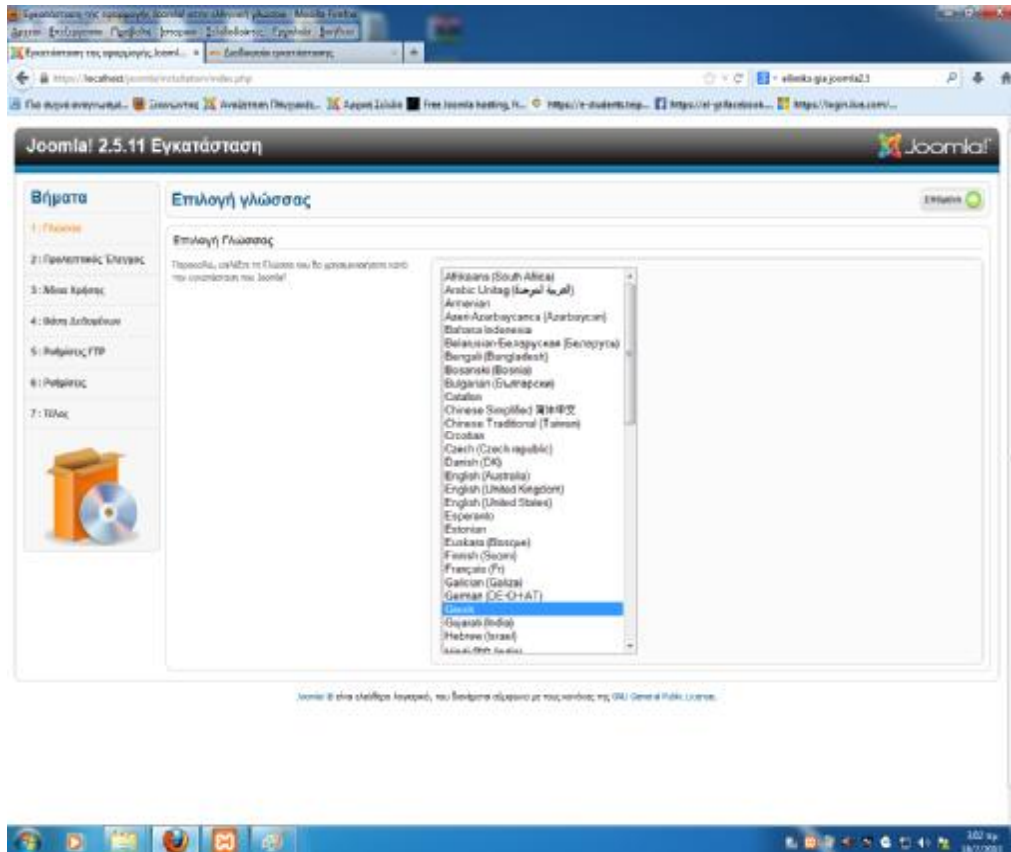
Εγκατάσταση της εφαρμογής Joomla! στην ελληνική γλώσσα - Mozilla Firefox
Αρχείο Επεξεργασία Προβολή Ιστορικό Σελιδοδείκτες Εργαλεία Βοήθεια
Εγκατάσταση της εφαρμογής Jooml... × | Διαδικασία εγκατάστασης | +
https://localhost/joomla/installation/index.php
ellinika gia joomla2.5
Πιο συχνά επισκεπτόμενα | Συνδεθείτε | Αναζήτηση Πληροφοριών | Αρχική Σελίδα | Free Joomla hosting, h... | https://e-students.tep... | https://el-gr.facebook... | https://login.live.com/...

Joomla! 2.5.11 Εγκατάσταση
Joomla!

Βήματα
1 : Γλώσσα
2 : Προελεγκτικός Έλεγχος
3 : Άδεια Χρήσης
4 : Βάση Δεδομένων
5 : Ρυθμίσεις FTP
6 : Ρυθμίσεις
7 : Τέλος

Επιλογή γλώσσας
Επόμενο

Επιλογή Γλώσσας
Παρακαλώ, επιλέξτε τη Γλώσσα που θα χρησιμοποιήσετε κατά την εγκατάσταση του Joomla!

Afrikaans (South Africa)
Arabic Unitag (العربية الموحدة)
Armenian
Azeri-Azerbaycanca (Azerbaycan)
Bahasa Indonesia
Belarusian-Беларуская (Беларусь)
Bengali (Bangladesh)
Bosanski (Bosnia)
Bulgarian (Български)
Catalan
Chinese Simplified 简体中文
Chinese Traditional (Taiwan)
Croatian
Czech (Czech republic)
Danish (DK)
English (Australia)
English (United Kingdom)
English (United States)
Esperanto
Estonian
Euskara (Basque)
Finnish (Suomi)
Français (Fr)
Galician (Galiza)
German (DE-CH-AT)
Greek
Gujarati (India)
Hebrew (Israel)
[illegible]

Joomla! ® είναι ελεύθερο λογισμικό, που διανέμεται σύμφωνα με τους κανόνες της GNU General Public License.

3:07 πμ
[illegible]